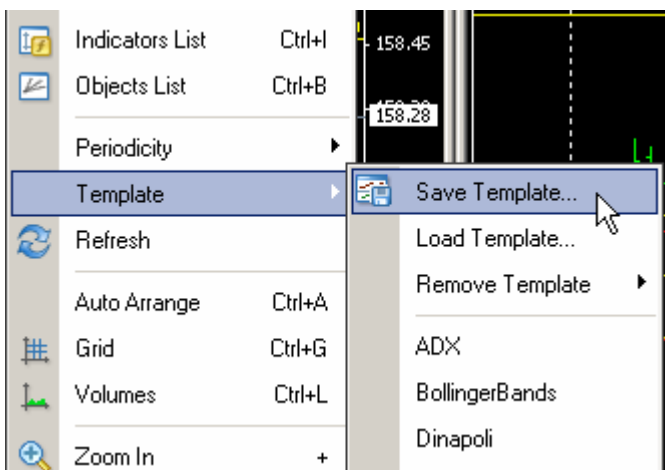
Indicators List Ctrl+I
Objects List Ctrl+B
Periodicity
Template
Refresh
Auto Arrange Ctrl+A
Grid Ctrl+G
Volumes Ctrl+L
Zoom In +

158.45
158.28

Save Template...
Load Template...
Remove Template
ADX
BollingerBands
Dinapoli